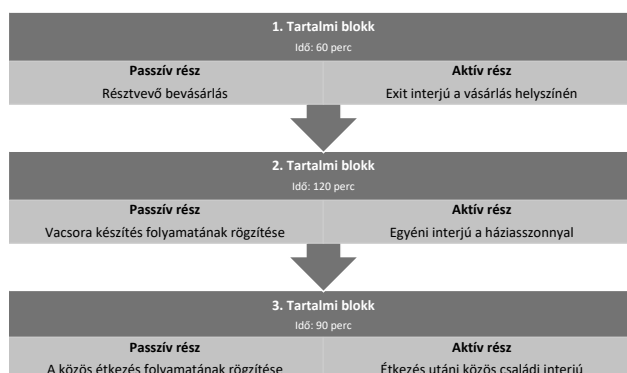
1. Tartalmi blokk
Idő: 60 perc

| Passzív rész | Aktív rész |
|---|---|
| Résztvevő bevásárlás | Exit interjú a vásárlás helyszínén |

2. Tartalmi blokk
Idő: 120 perc

| Passzív rész | Aktív rész |
|---|---|
| Vacsora készítés folyamatának rögzítése | Egyéni interjú a háziasszonnyal |

3. Tartalmi blokk
Idő: 90 perc

| Passzív rész | Aktív rész |
|---|---|
| A közös étkezés folyamatának rögzítése | Étkezés utáni közös családi interjú |